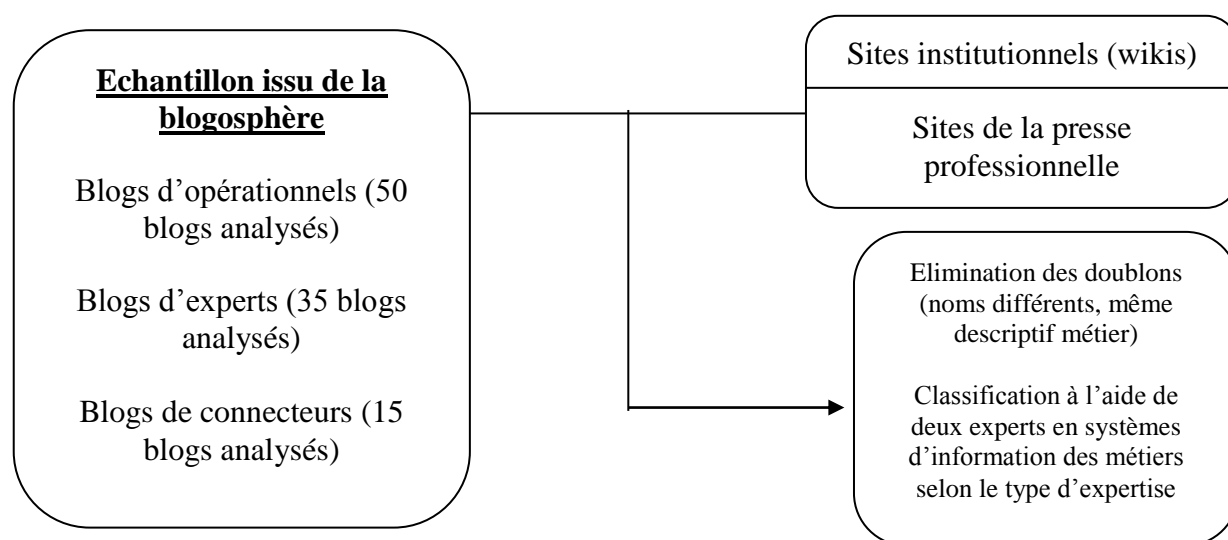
Echantillon issu de la blogosphère

Blogs d'opérationnels (50 blogs analysés)

Blogs d'experts (35 blogs analysés)

Blogs de connecteurs (15 blogs analysés)

Sites institutionnels (wikis)

Sites de la presse professionnelle

Elimination des doublons (noms différents, même descriptif métier)

Classification à l'aide de deux experts en systèmes d'information des métiers selon le type d'expertise